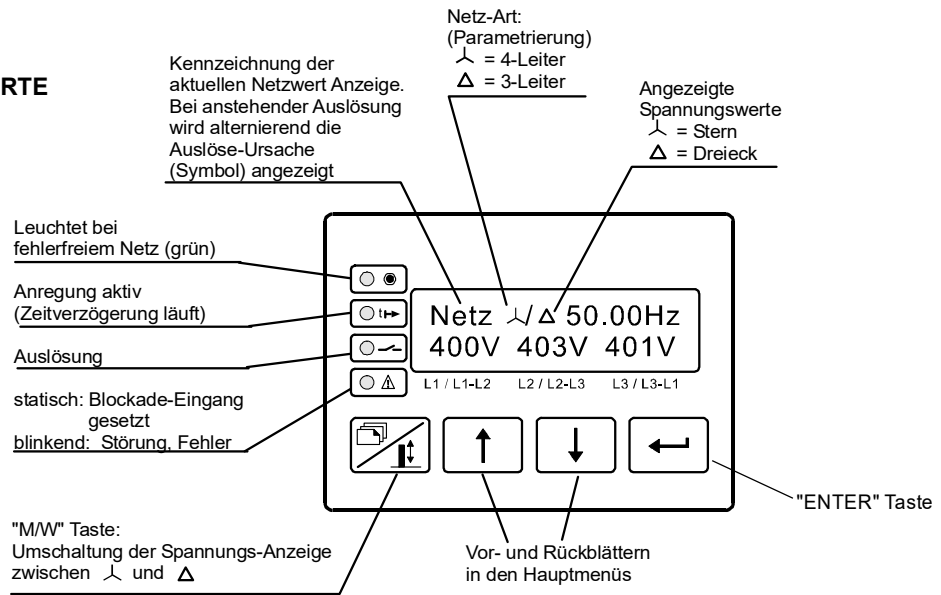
RTE

Kennzeichnung der aktuellen Netzwert Anzeige. Bei anstehender Auslösung wird alternierend die Auslöse-Ursache (Symbol) angezeigt

Netz-Art: (Parametrierung)
⅄ = 4-Leiter
Δ = 3-Leiter

Angezeigte Spannungswerte
⅄ = Stern
Δ = Dreieck

Leuchtet bei fehlerfreiem Netz (grün)

Anregung aktiv (Zeitverzögerung läuft)

Auslösung

statisch: Blockade-Eingang gesetzt
blinkend: Störung, Fehler

Netz ⅄/Δ 50.00Hz
400V 403V 401V
L1 / L1-L2 L2 / L2-L3 L3 / L3-L1

"M/W" Taste:
Umschaltung der Spannungs-Anzeige zwischen ⅄ und Δ

Vor- und Rückblättern in den Hauptmenüs

"ENTER" Taste